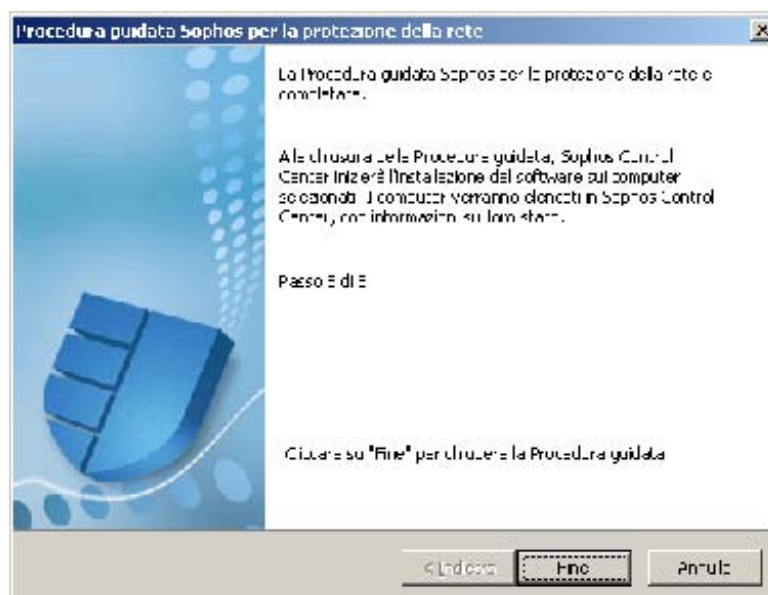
Procedura guidata Sophos per la protezione della rete

La Procedura guidata Sophos per la protezione della rete è completata.

Alla chiusura della Procedura guidata, Sophos Control Center inizierà l'installazione del software sui computer selezionati. I computer verranno elencati in Sophos Control Center, con informazioni sul loro stato.

Passo 8 di 8

Cliccare su "Fine" per chiudere la Procedura guidata

< Indietro | Fine | Annulla